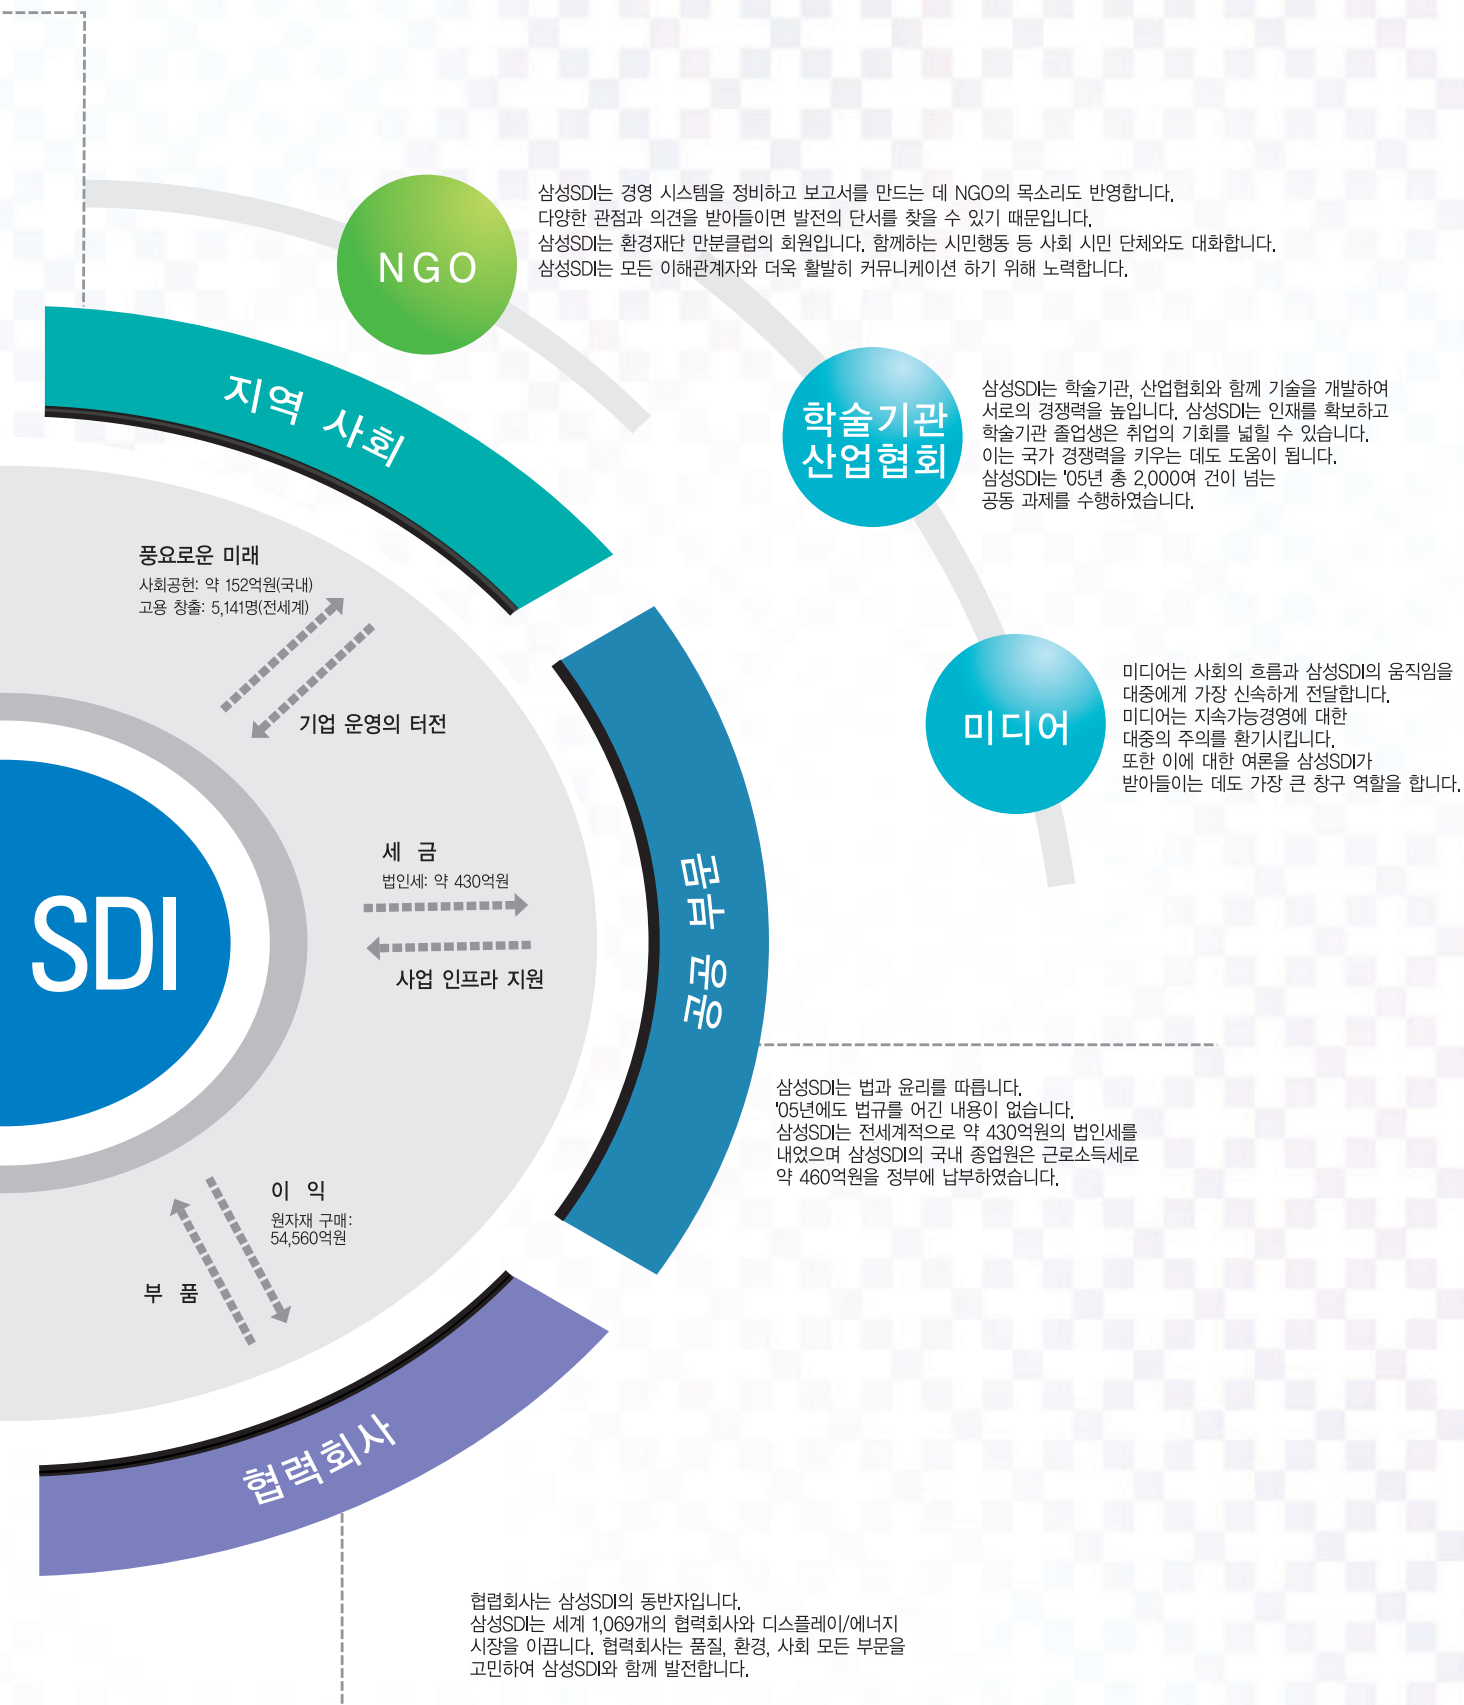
NGO

삼성SDI는 경영 시스템을 정비하고 보고서를 만드는 데 NGO의 목소리도 반영합니다. 다양한 관점과 의견을 받아들이면 발전의 단서를 찾을 수 있기 때문입니다. 삼성SDI는 환경재단 만분클럽의 회원입니다. 함께하는 시민행동 등 사회 시민 단체와도 대화합니다. 삼성SDI는 모든 이해관계자와 더욱 활발히 커뮤니케이션 하기 위해 노력합니다.

학술기관 산업협회

삼성SDI는 학술기관, 산업협회와 함께 기술을 개발하여 서로의 경쟁력을 높입니다. 삼성SDI는 인재를 확보하고 학술기관 졸업생은 취업의 기회를 넓힐 수 있습니다. 이는 국가 경쟁력을 키우는 데도 도움이 됩니다. 삼성SDI는 '05년 총 2,000여 건이 넘는 공동 과제를 수행하였습니다.

미디어

미디어는 사회의 흐름과 삼성SDI의 움직임을 대중에게 가장 신속하게 전달합니다. 미디어는 지속가능경영에 대한 대중의 주의를 환기시킵니다. 또한 이에 대한 여론을 삼성SDI가 받아들이는 데도 가장 큰 창구 역할을 합니다.

지역 사회

풍요로운 미래
사회공헌: 약 152억원(국내)
고용 창출: 5,141명(전세계)

기업 운영의 터전

SDI

세 금
법인세: 약 430억원

사업 인프라 지원

공공 부문

삼성SDI는 법과 윤리를 따릅니다. '05년에도 법규를 어긴 내용이 없습니다. 삼성SDI는 전세계적으로 약 430억원의 법인세를 내었으며 삼성SDI의 국내 종업원은 근로소득세로 약 460억원을 정부에 납부하였습니다.

이 익
원자재 구매: 54,560억원

부 품

협력회사

협력회사는 삼성SDI의 동반자입니다. 삼성SDI는 세계 1,069개의 협력회사와 디스플레이/에너지 시장을 이끕니다. 협력회사는 품질, 환경, 사회 모든 부문을 고민하여 삼성SDI와 함께 발전합니다.